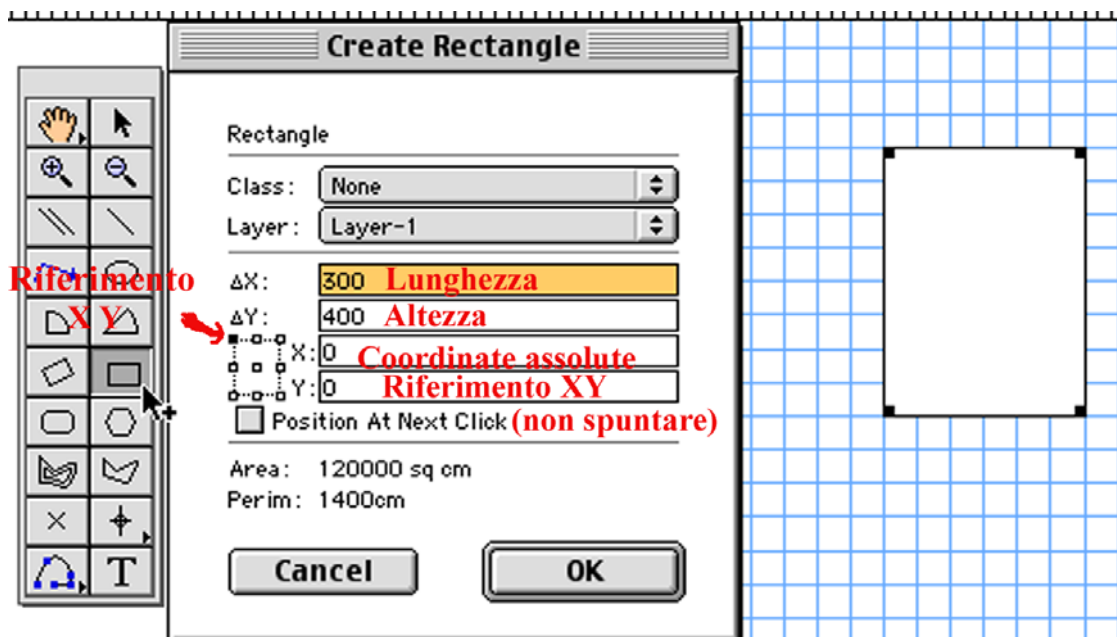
Create Rectangle

Rectangle

Class: None

Layer: Layer-1

Riferimento X Y

$\Delta$X: 300 Lunghezza

$\Delta$Y: 400 Altezza

X: 0 Coordinate assolute

Y: 0 Riferimento XY

Position At Next Click (non spuntare)

Area: 120000 sq cm

Perim: 1400cm

Cancel

OK

T